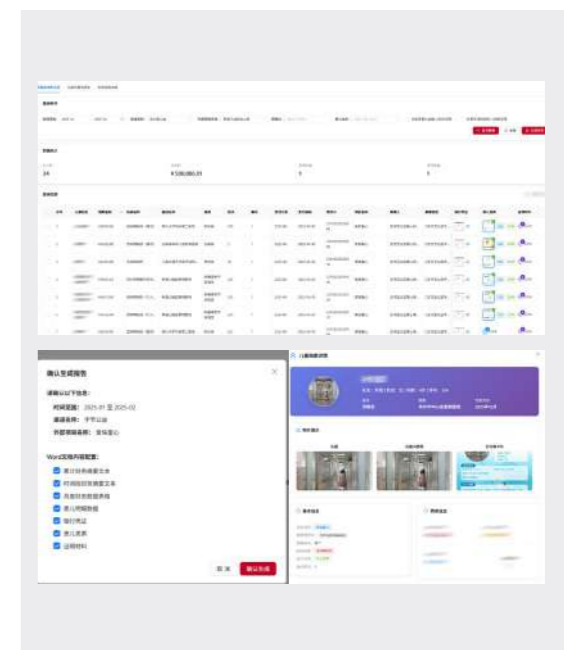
24

¥536,080.05

1

1

确认生成报告

请确认以下信息:

时间范围: 2025-01 至 2025-02

渠道名称: 千禾公益

外部项目名称: 爱佑童心

Word文档内容配置:

项目财务收支文本

时间段财务测算文本

月度财务数据表格

患儿明细数据

银行凭证

患儿资料

证明材料

取消

确认生成

儿童档案详情